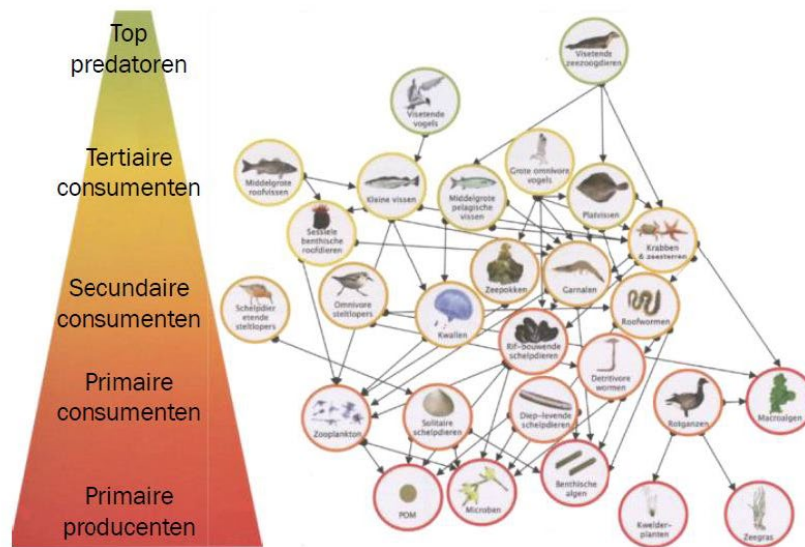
Top predatoren

Tertiaire consumenten

Secundaire consumenten

Primaire consumenten

Primaire producenten

Visetende zeezoogdieren

Visetende vogels

Middelgrote roofvissen

Kleine vissen

Middelgrote pelagische vissen

Grote omnivore vogels

Platvissen

Sessiele benthische roofdieren

Krabben & zeesterren

Zeepokken

Garnalen

Schelpdier etende steltlopers

Omnivore steltlopers

Kwallen

Rif-bouwende schelpdieren

Roofwormen

Detritivore wormen

Zooplankton

Solitaire schelpdieren

Diep-levende schelpdieren

Rotganzen

Macroalgen

Benthische algen

POM

Microben

Kwelder-planten

Zeegras